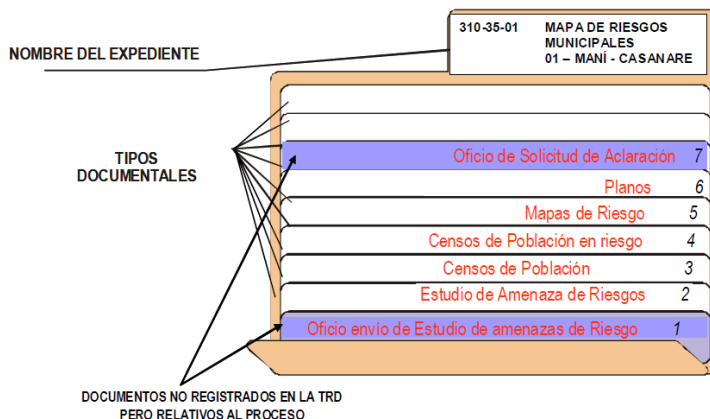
NOMBRE DEL EXPEDIENTE

310-35-01 MAPA DE RIESGOS MUNICIPALES 01 – MANÍ - CASANARE

TIPOS DOCUMENTALES

Oficio de Solicitud de Aclaración 7

Planos 6

Mapas de Riesgo 5

Censos de Población en riesgo 4

Censos de Población 3

Estudio de Amenaza de Riesgos 2

Oficio envío de Estudio de amenazas de Riesgo 1

DOCUMENTOS NO REGISTRADOS EN LA TRD PERO RELATIVOS AL PROCESO